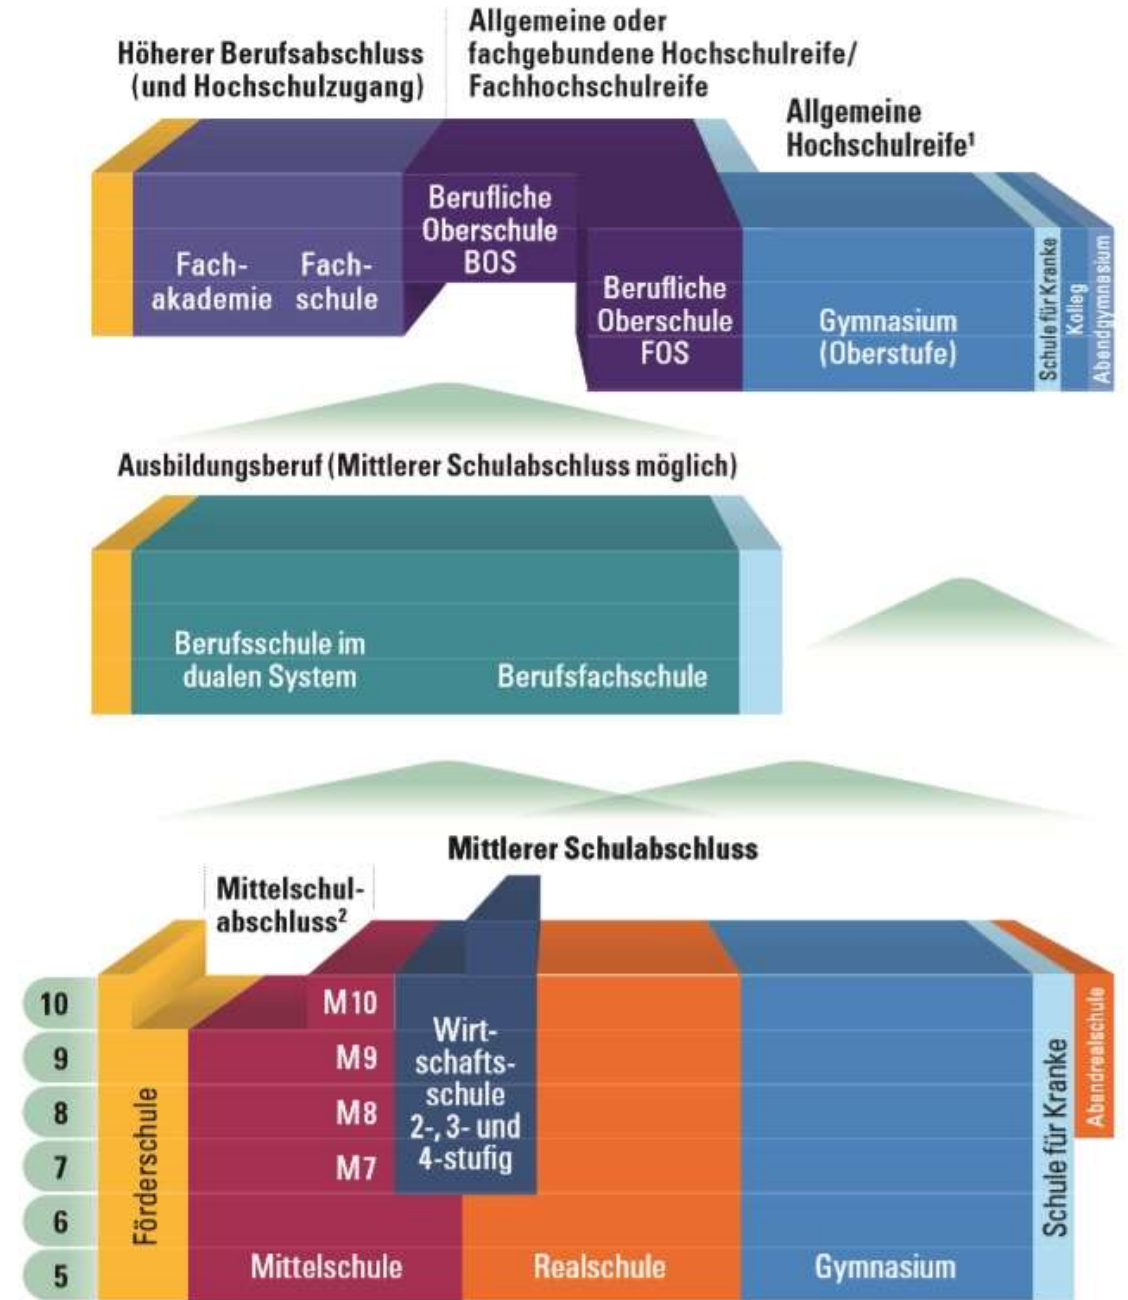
Höherer Berufsabschluss (und Hochschulzugang)

Allgemeine oder fachgebundene Hochschulreife/ Fachhochschulreife

Allgemeine Hochschulreife¹

Fachakademie

Fachschule

Berufliche Oberschule BOS

Berufliche Oberschule FOS

Gymnasium (Oberstufe)

Schule für Kranke

Kolleg

Abendgymnasium

Ausbildungsberuf (Mittlerer Schulabschluss möglich)

Berufsschule im dualen System

Berufsfachschule

Mittlerer Schulabschluss

Mittelschulabschluss²

10

9

8

7

6

5

Förderschule

M10

M9

M8

M7

Wirtschaftsschule 2-, 3- und 4-stufig

Mittelschule

Realschule

Gymnasium

Schule für Kranke

Abendrealschule